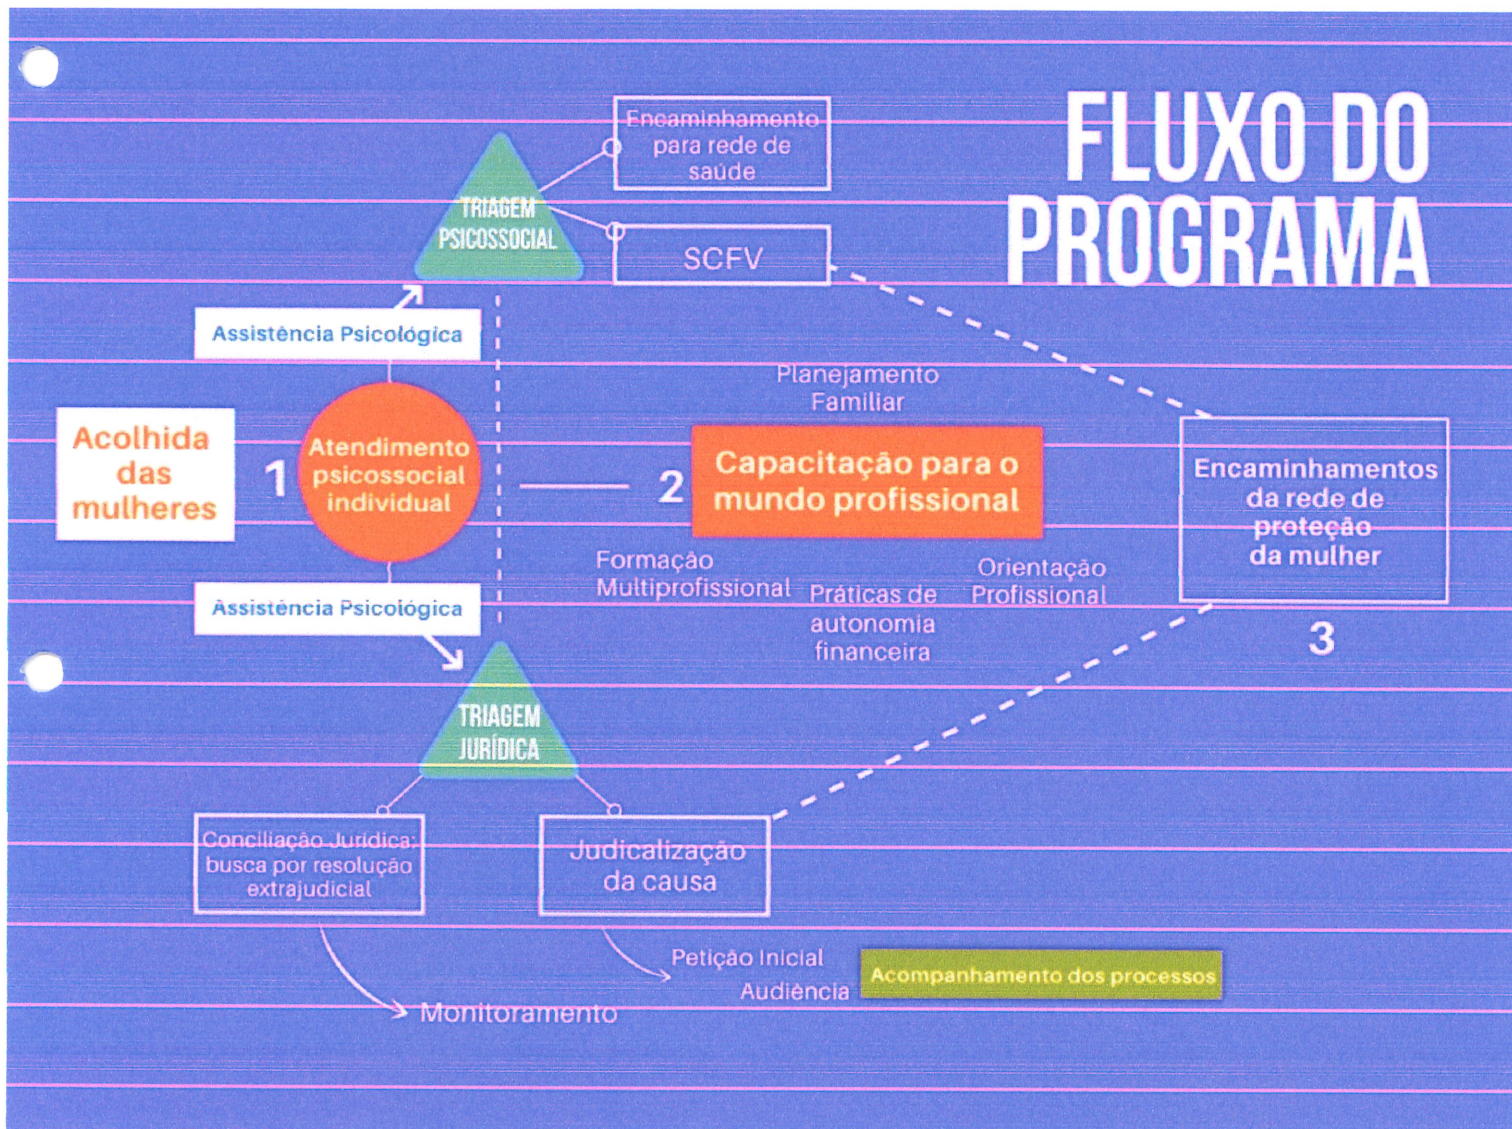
FLUXO DO PROGRAMA

Encaminhamento para rede de saúde

TRIAGEM PSICOSSOCIAL

SCFV

Assistência Psicológica

Acolhida das mulheres

1

Atendimento psicossocial individual

2

Planejamento Familiar

Capacitação para o mundo profissional

Encaminhamentos da rede de proteção da mulher

Formação Multiprofissional

Práticas de autonomia financeira

Orientação Profissional

3

Assistência Psicológica

TRIAGEM JURÍDICA

Conciliação Jurídica: busca por resolução extrajudicial

Judicialização da causa

Petição Inicial

Audiência

Acompanhamento dos processos

Monitoramento